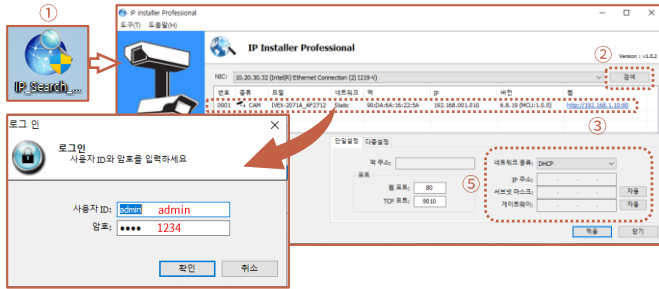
①

IP_Search_...

IP Installer Professional

도구(T) 도움말(H)

IP Installer Professional

Version : v1.0.2

②

NIC: 10.20.30.32 (Intel(R) Ethernet Connection (2) I219-V)

검색

| 번호 | 종류 | 모델 | 네트워크 | 맥 | IP | 버전 | 웹 |
|---|---|---|---|---|---|---|---|
| 0001 | CAM | IVS-2071A_AP2712 | Static | 90:DA:6A:16:22:5A | 192.168.001.010 | 6.8.19 (MCU:1.0.0) | http://192.168.1.10:80 |

③

로그 인

로그인
사용자 ID와 암호를 입력하세요

사용자 ID: admin admin
암호: ●●●● 1234

확인 취소

단일설정 다중설정

맥 주소:

포트

웹 포트: 80

TCP 포트: 9010

⑤

네트워크 종류: DHCP

IP 주소:

서브넷 마스크: 자동

게이트웨이: 자동

적용 닫기